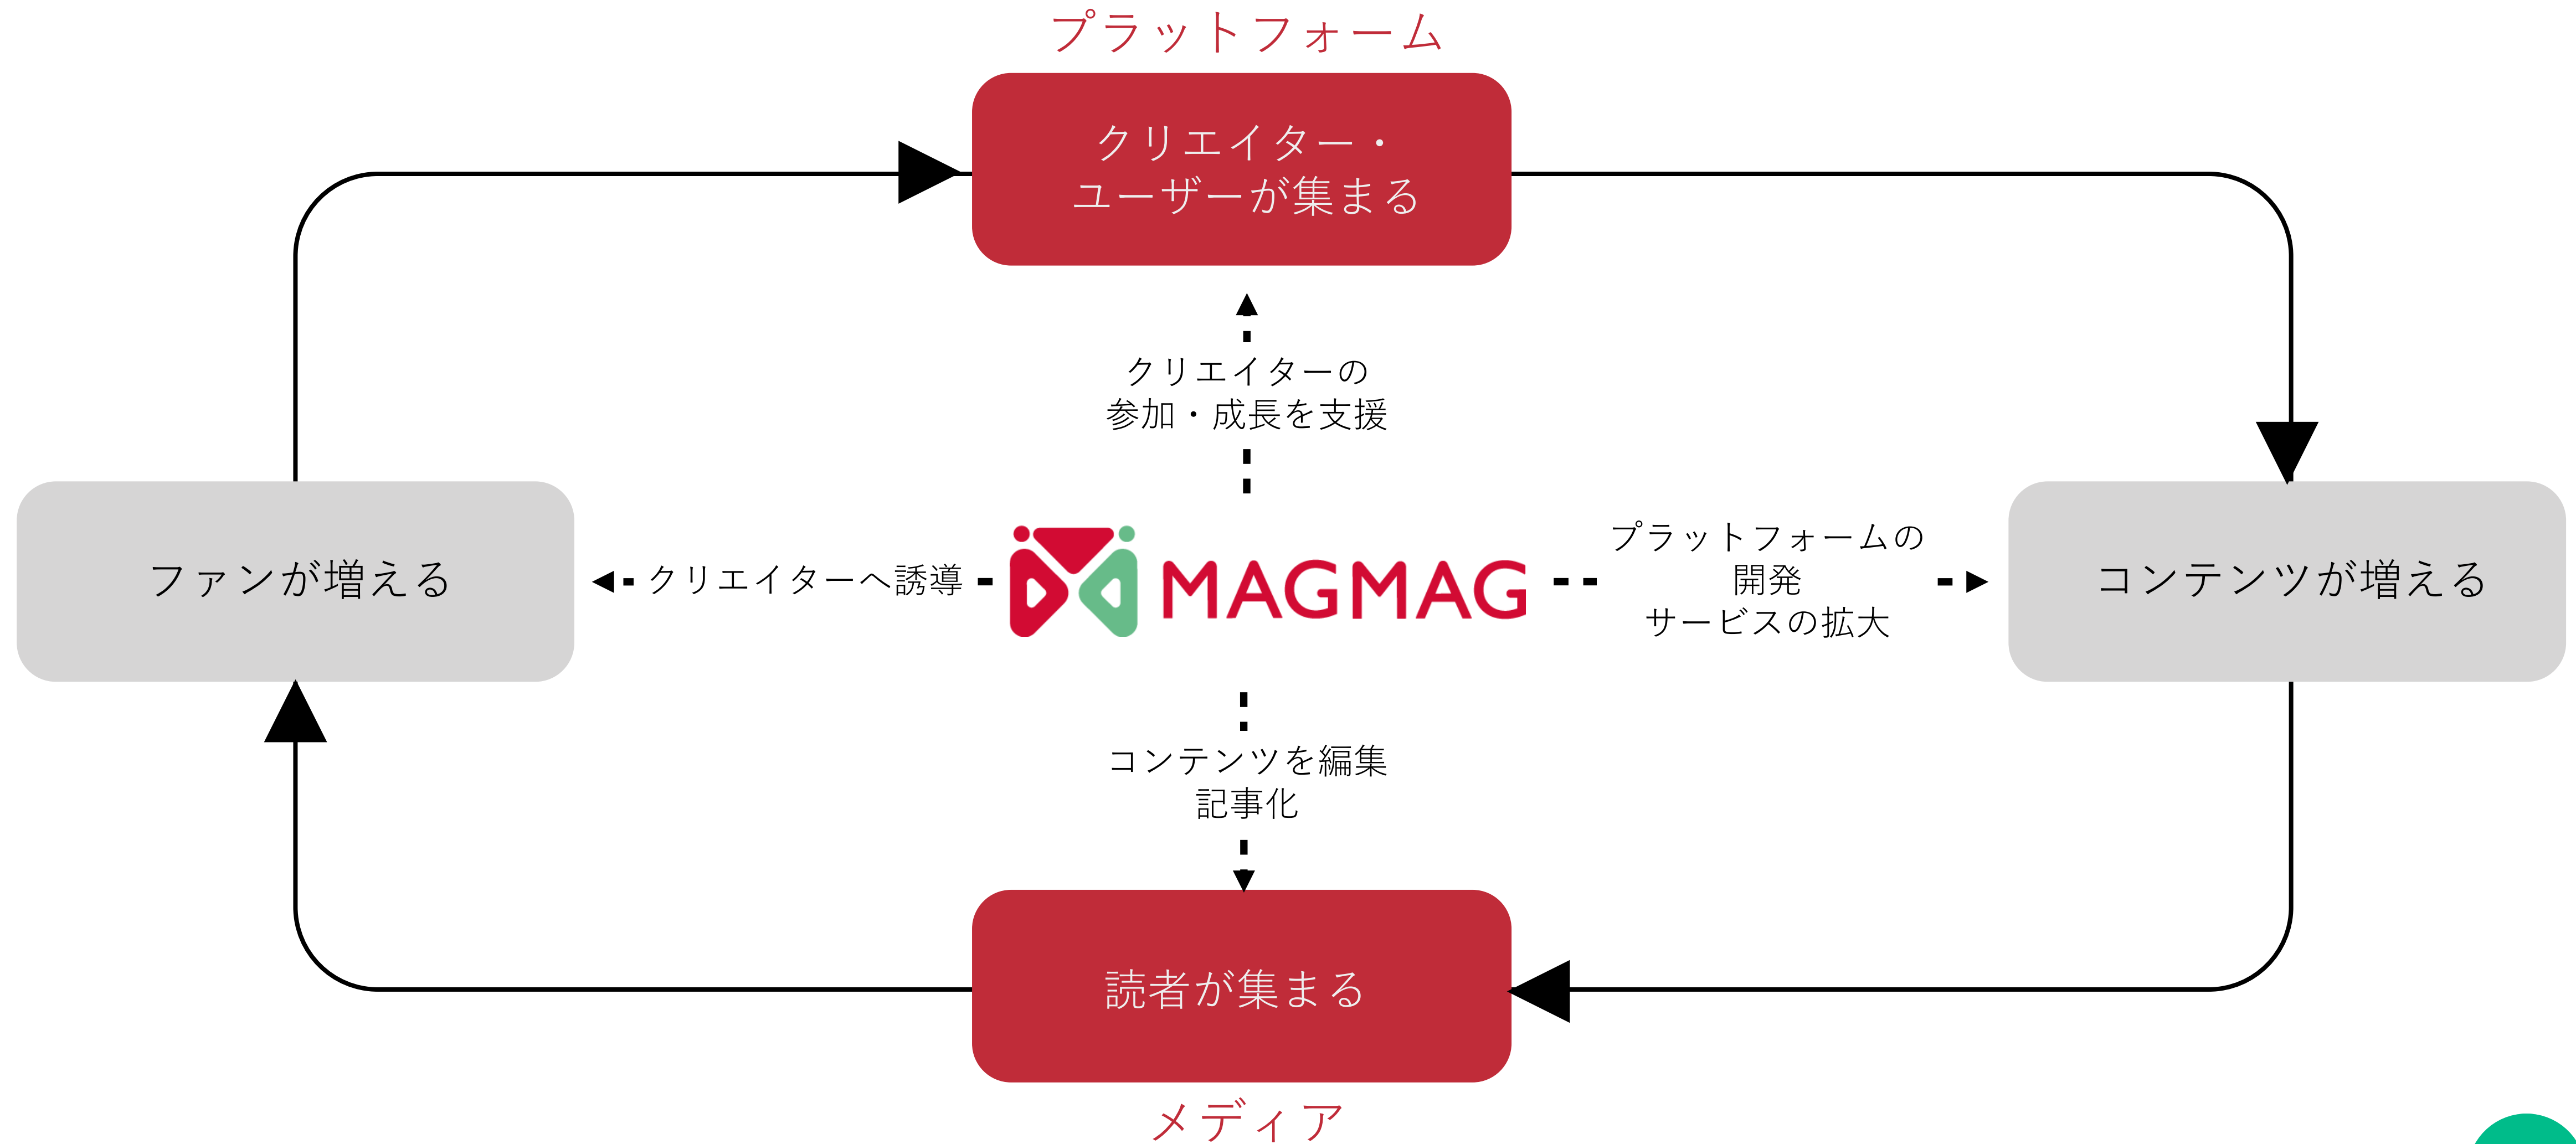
プラットフォーム

クリエイター・
ユーザーが集まる

クリエイターの
参加・成長を支援

ファンが増える

クリエイターへ誘導

MAGMAG

プラットフォームの
開発
サービスの拡大

コンテンツが増える

コンテンツを編集
記事化

読者が集まる

メディア